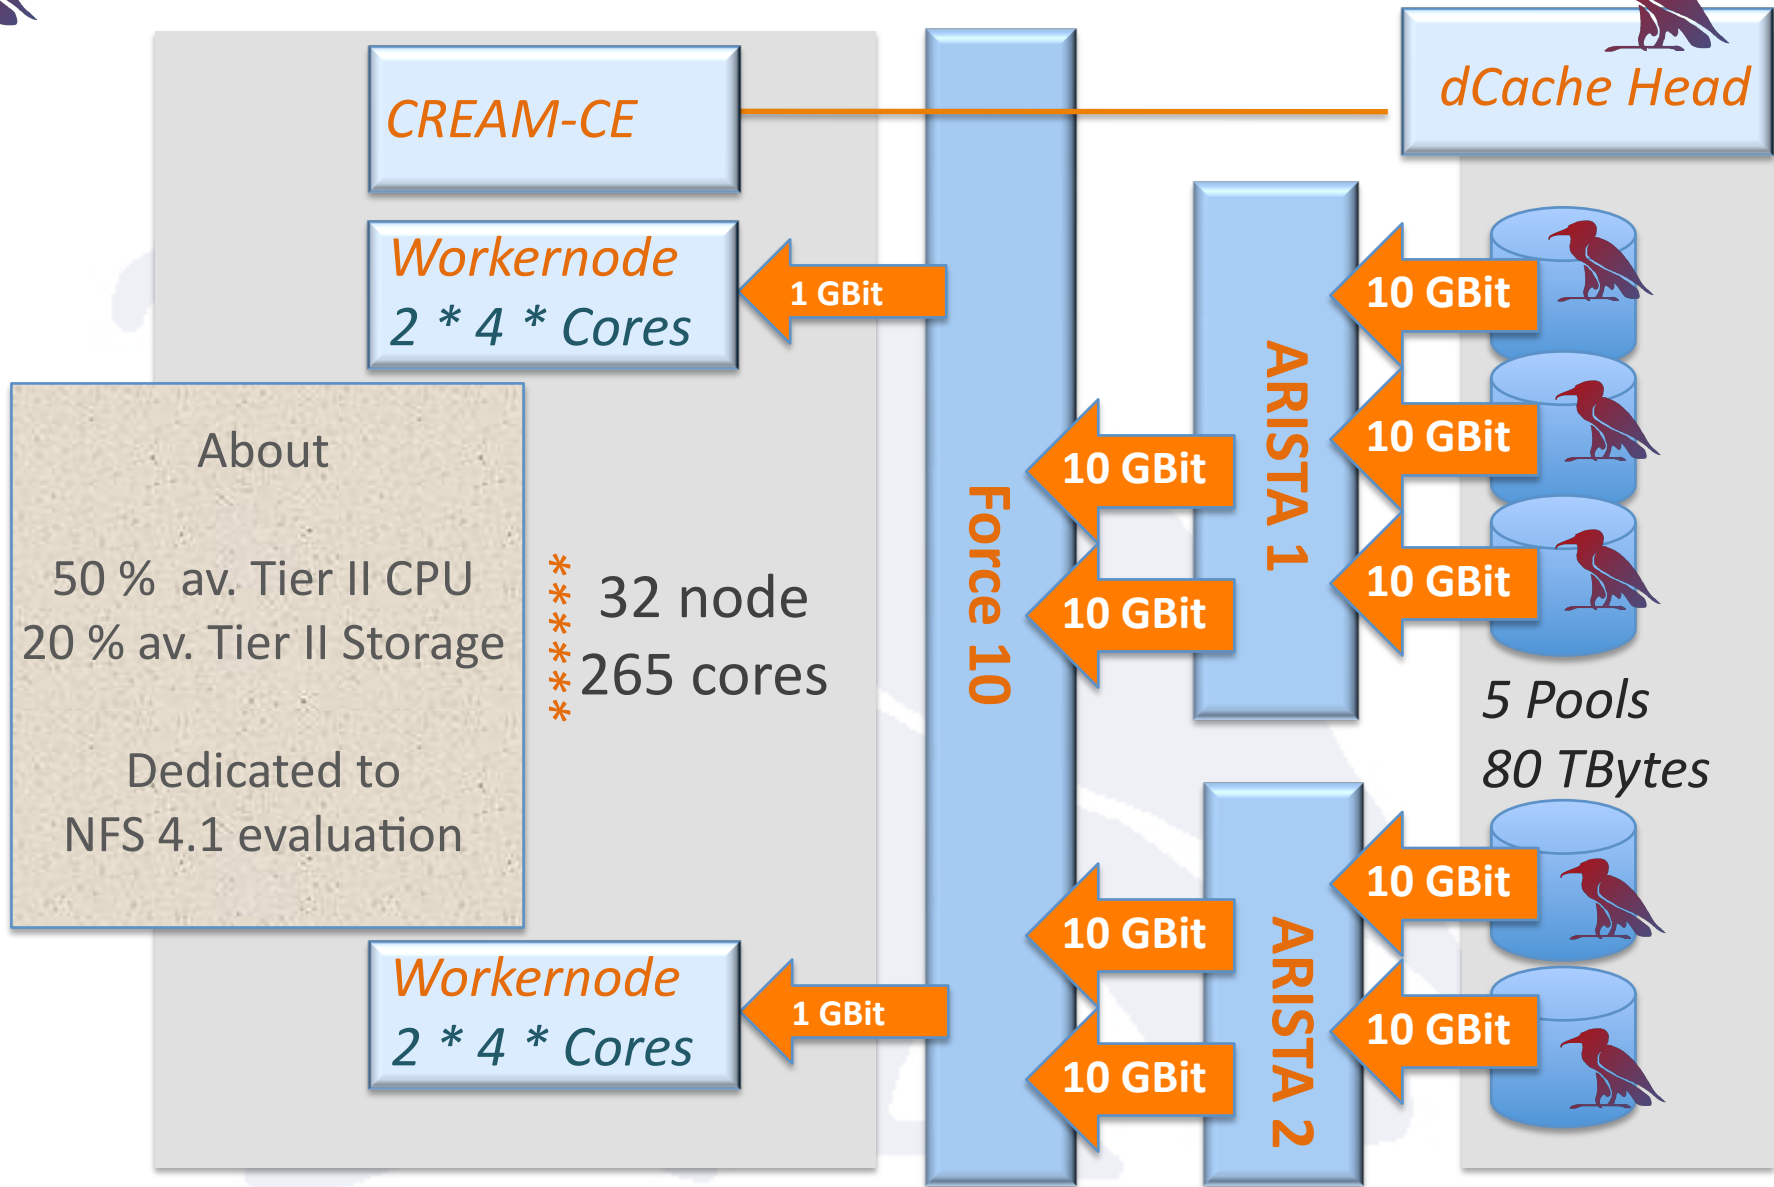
CREAM-CE

dCache Head

Workernode
2 * 4 * Cores

1 GBit

About

50 % av. Tier II CPU
20 % av. Tier II Storage

Dedicated to
NFS 4.1 evaluation

*****

32 node
265 cores

Force 10

10 GBit

10 GBit

ARISTA 1

10 GBit

10 GBit

10 GBit

5 Pools
80 TBytes

Workernode
2 * 4 * Cores

1 GBit

10 GBit

10 GBit

ARISTA 2

10 GBit

10 GBit